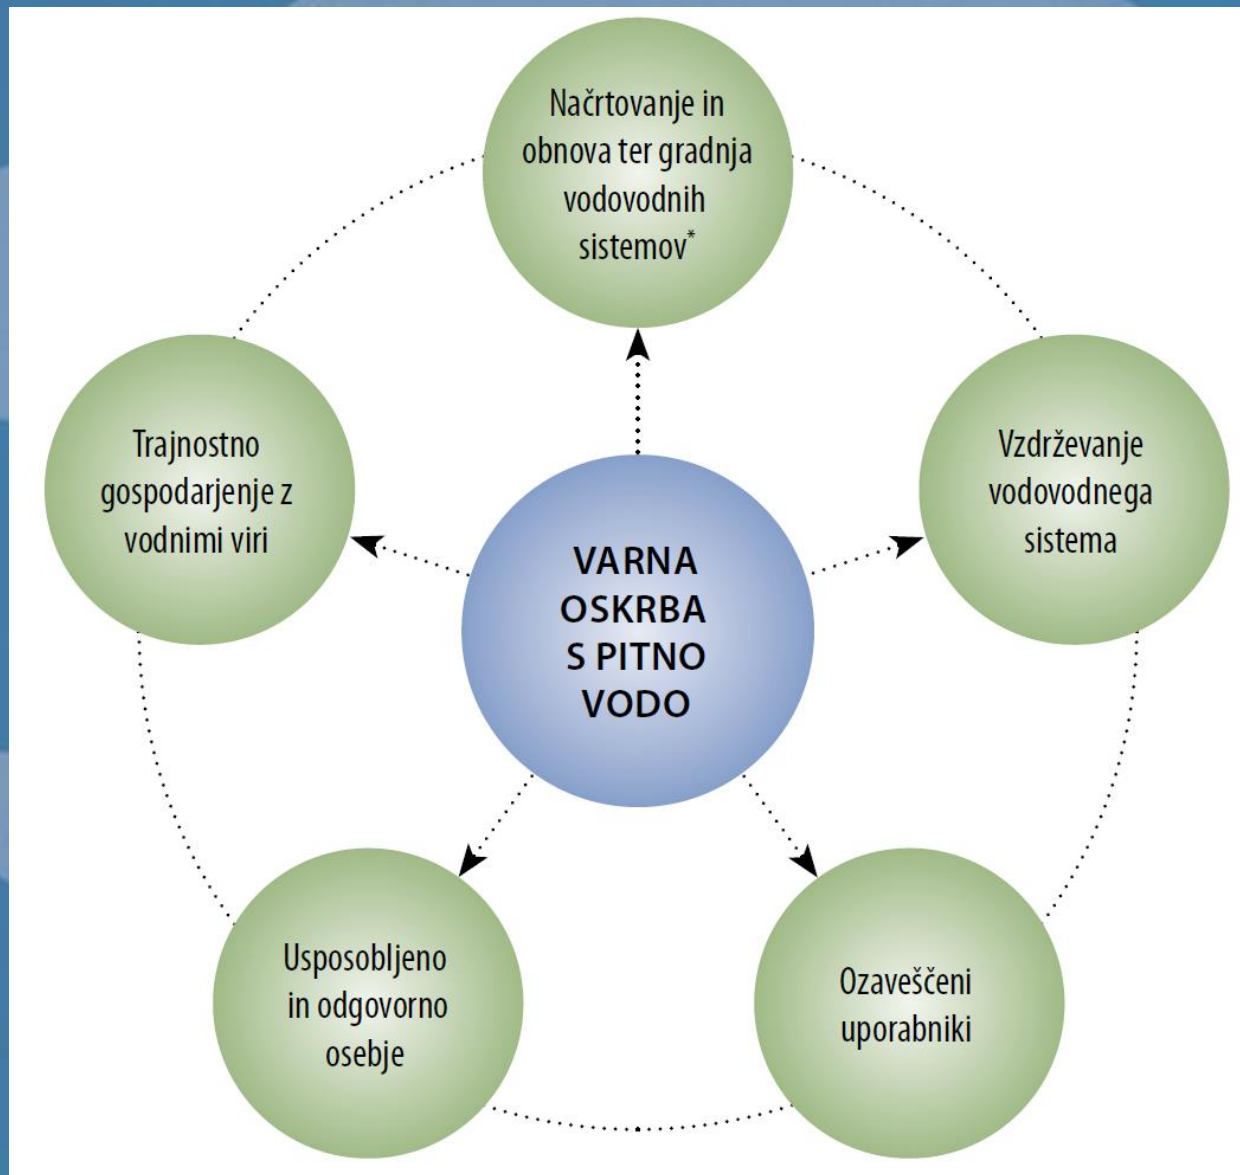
Načrtovanje in obnova ter gradnja vodovodnih sistemov*

Trajnostno gospodarjenje z vodnimi viri

VARNA OSKRBA S PITNO VODO

Vzdrževanje vodovodnega sistema

Usposobljeno in odgovorno osebje

Ozaveščeni uporabniki